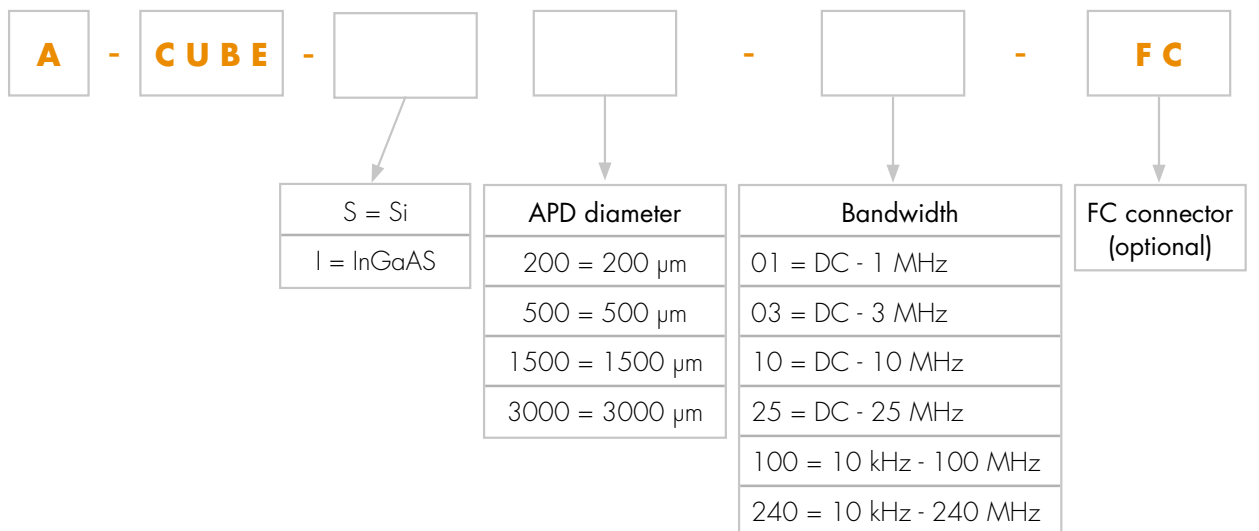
A - CUBE - [ ] [ ] - [ ] - FC

| S = Si |
|---|
| I = InGaAS |

| APD diameter |
|---|
| 200 = 200 µm |
| 500 = 500 µm |
| 1500 = 1500 µm |
| 3000 = 3000 µm |

| Bandwidth |
|---|
| 01 = DC - 1 MHz |
| 03 = DC - 3 MHz |
| 10 = DC - 10 MHz |
| 25 = DC - 25 MHz |
| 100 = 10 kHz - 100 MHz |
| 240 = 10 kHz - 240 MHz |

FC connector (optional)